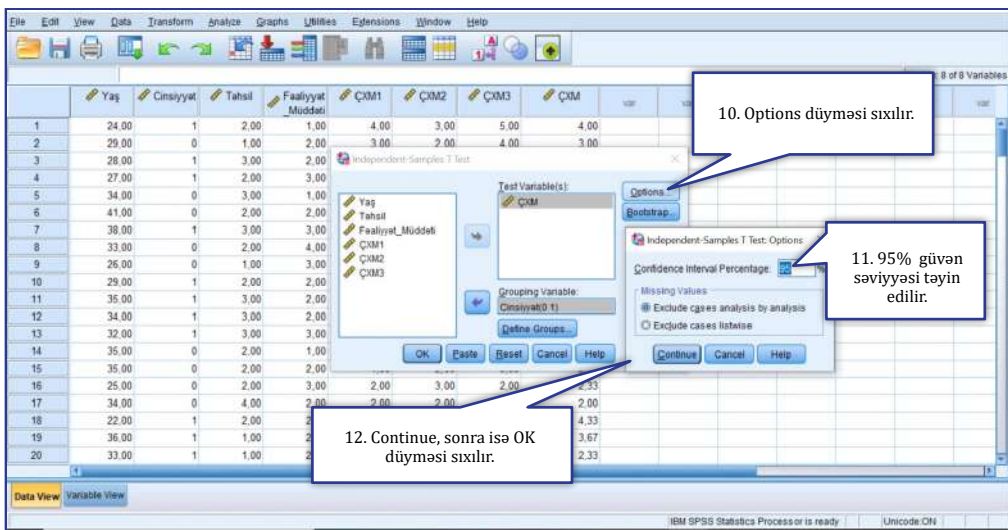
File Edit View Data Transform Analyze Graphs Utilities Extensions Window Help

8 of 8 Variables

| | Yaş | Cinsiyyət | Təhsil | Fəaliyyət Müddəti | ÇXM1 | ÇXM2 | ÇXM3 | ÇXM | var | var |
|---|---|---|---|---|---|---|---|---|---|---|
| 1 | 24,00 | 1 | 2,00 | 1,00 | 4,00 | 3,00 | 5,00 | 4,00 | | |
| 2 | 29,00 | 0 | 1,00 | 2,00 | 3,00 | 2,00 | 4,00 | 3,00 | | |
| 3 | 28,00 | 1 | 3,00 | 2,00 | | | | | | |
| 4 | 27,00 | 1 | 2,00 | 3,00 | | | | | | |
| 5 | 34,00 | 0 | 3,00 | 1,00 | | | | | | |
| 6 | 41,00 | 0 | 2,00 | 2,00 | | | | | | |
| 7 | 38,00 | 1 | 3,00 | 3,00 | | | | | | |
| 8 | 33,00 | 0 | 2,00 | 4,00 | | | | | | |
| 9 | 26,00 | 0 | 1,00 | 3,00 | | | | | | |
| 10 | 29,00 | 1 | 2,00 | 2,00 | | | | | | |
| 11 | 35,00 | 1 | 3,00 | 2,00 | | | | | | |
| 12 | 34,00 | 1 | 3,00 | 2,00 | | | | | | |
| 13 | 32,00 | 1 | 3,00 | 3,00 | | | | | | |
| 14 | 35,00 | 0 | 2,00 | 1,00 | | | | | | |
| 15 | 35,00 | 0 | 2,00 | 2,00 | | | | | | |
| 16 | 25,00 | 0 | 2,00 | 3,00 | 2,00 | 3,00 | 2,00 | 2,33 | | |
| 17 | 34,00 | 0 | 4,00 | 2,00 | 2,00 | 2,00 | | 2,00 | | |
| 18 | 22,00 | 1 | 2,00 | 2 | | | | 4,33 | | |
| 19 | 36,00 | 1 | 1,00 | 2 | | | | 3,67 | | |
| 20 | 33,00 | 1 | 1,00 | 2 | | | | 2,33 | | |

Independent-Samples T Test
Yaş
Təhsil
Fəaliyyət_Müddəti
ÇXM1
ÇXM2
ÇXM3
Test Variable(s):
ÇXM
Grouping Variable:
Cinsiyyət(0 1)
Define Groups...
Options
Bootstrap...
OK Paste Reset Cancel Help

Independent-Samples T Test: Options
Confidence Interval Percentage: 95 %
Missing Values
Exclude cases analysis by analysis
Exclude cases listwise
Continue Cancel Help

10. Options düyməsi sıxılır.

11. 95% güvən səviyyəsi təyin edilir.

12. Continue, sonra isə OK düyməsi sıxılır.

Data View Variable View

IBM SPSS Statistics Processor is ready Unicode:ON